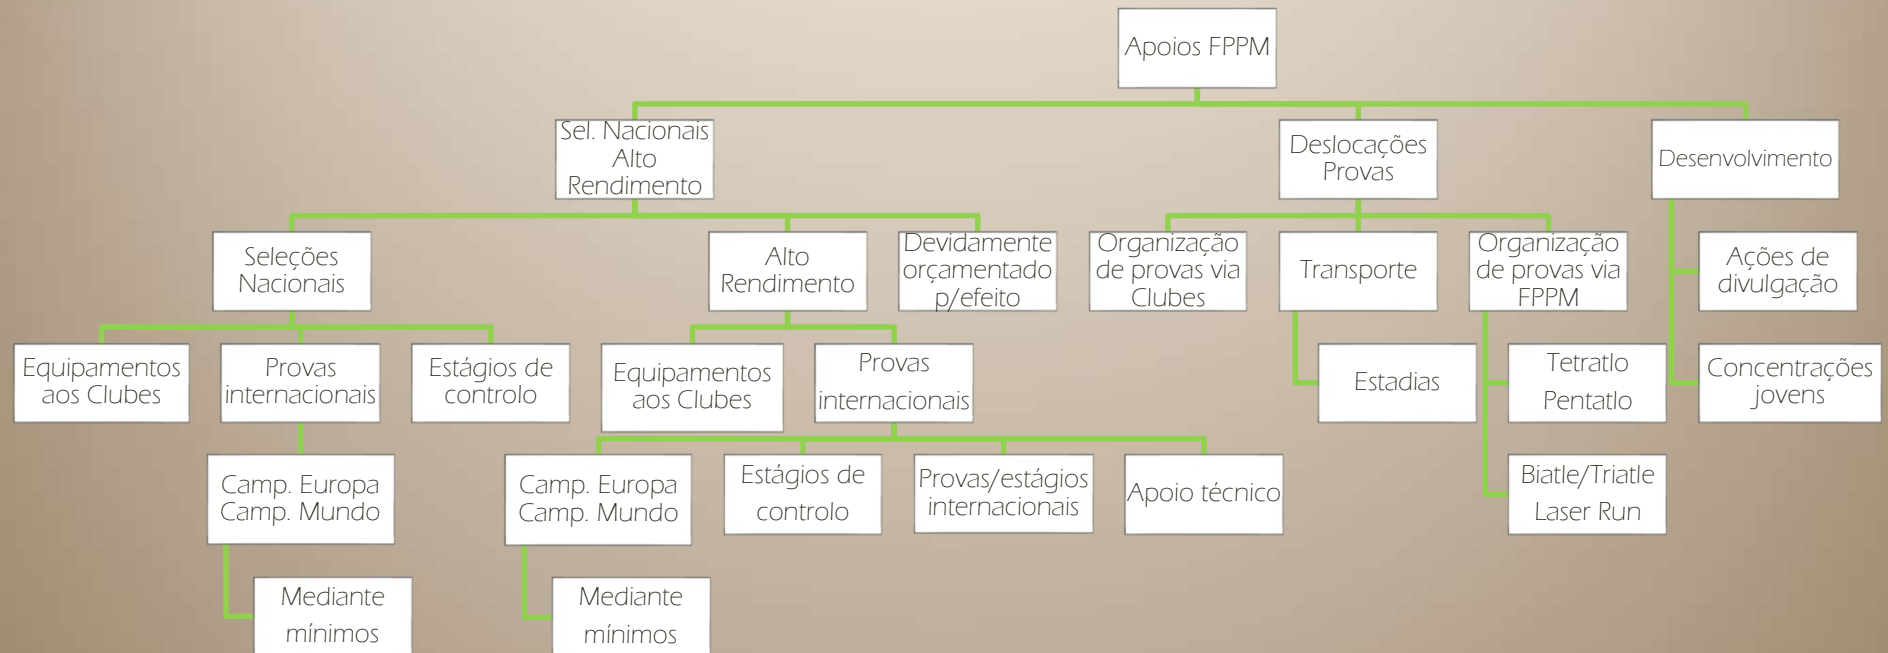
Apoios FPPM

Sel. Nacionais Alto Rendimento

Deslocações Provas

Desenvolvimento

Seleções Nacionais

Alto Rendimento

Devidamente orçamentado p/efeito

Organização de provas via Clubes

Transporte

Organização de provas via FPPM

Ações de divulgação

Equipamentos aos Clubes

Provas internacionais

Estágios de controlo

Equipamentos aos Clubes

Provas internacionais

Estadias

Tetratlo Pentatlo

Concentrações jovens

Camp. Europa Camp. Mundo

Camp. Europa Camp. Mundo

Estágios de controlo

Provas/estágios internacionais

Apoio técnico

Biatle/Triatle Laser Run

Mediante mínimos

Mediante mínimos